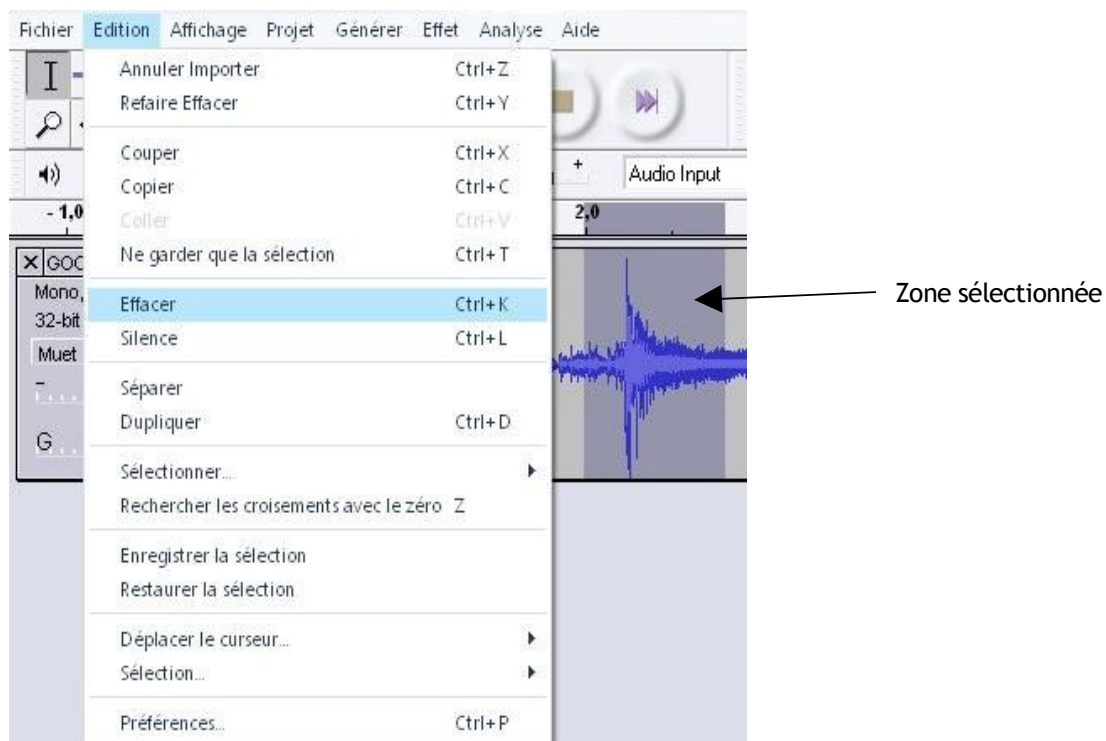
Fichier Edition Affichage Projet Générer Effet Analyse Aide

Annuler Importer Ctrl+Z
Refaire Effacer Ctrl+Y

Couper Ctrl+X
Copier Ctrl+C
Coller Ctrl+V
Ne garder que la sélection Ctrl+T

Effacer Ctrl+K
Silence Ctrl+L

Séparer
Dupliquer Ctrl+D

Sélectionner...
Rechercher les croisements avec le zéro Z

Enregistrer la sélection
Restaurer la sélection

Déplacer le curseur...
Sélection...

Préférences... Ctrl+P

Audio Input
- 1,0
2,0
GOC
Mono,
32-bit
Muet
G

Zone sélectionnée